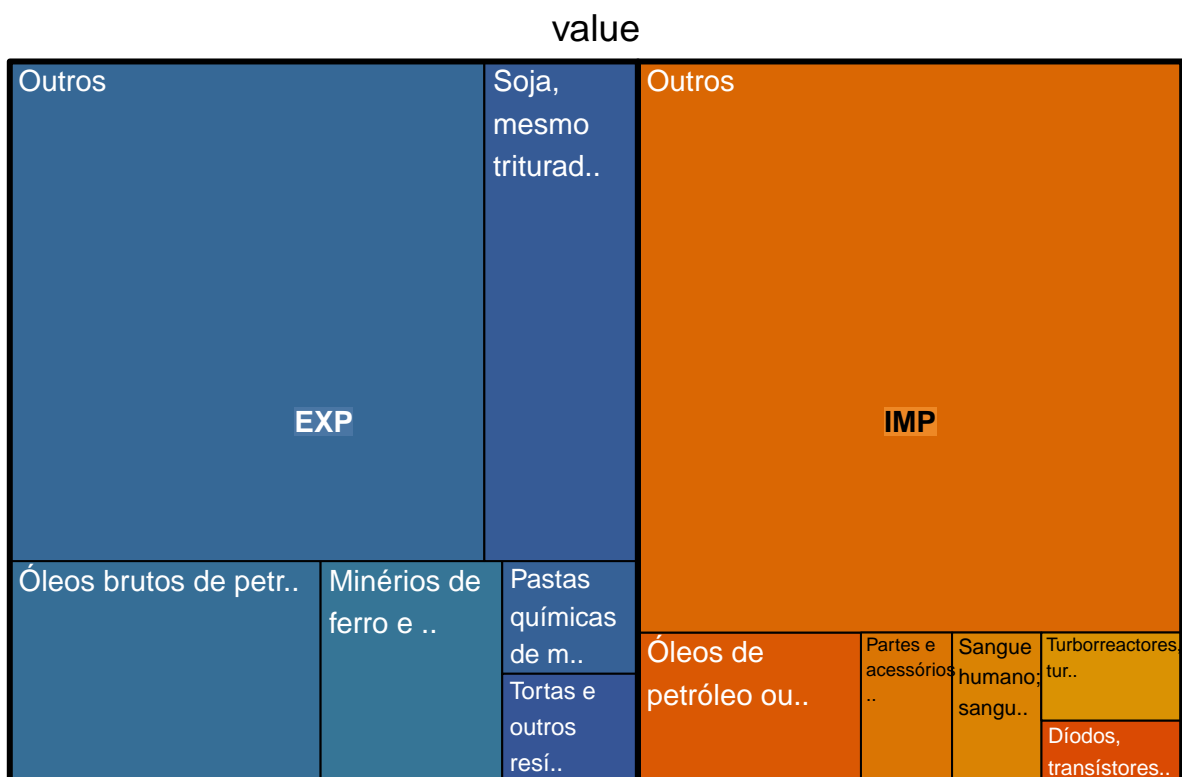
value

Outros

Soja, mesmo triturad..

EXP

Óleos brutos de petr..

Minérios de ferro e ..

Pastas químicas de m..

Tortas e outros resí..

Outros

IMP

Óleos de petróleo ou..

Partes e acessórios ..

Sangue humano; sangu..

Turborreactores, tur..

Díodos, transístores..